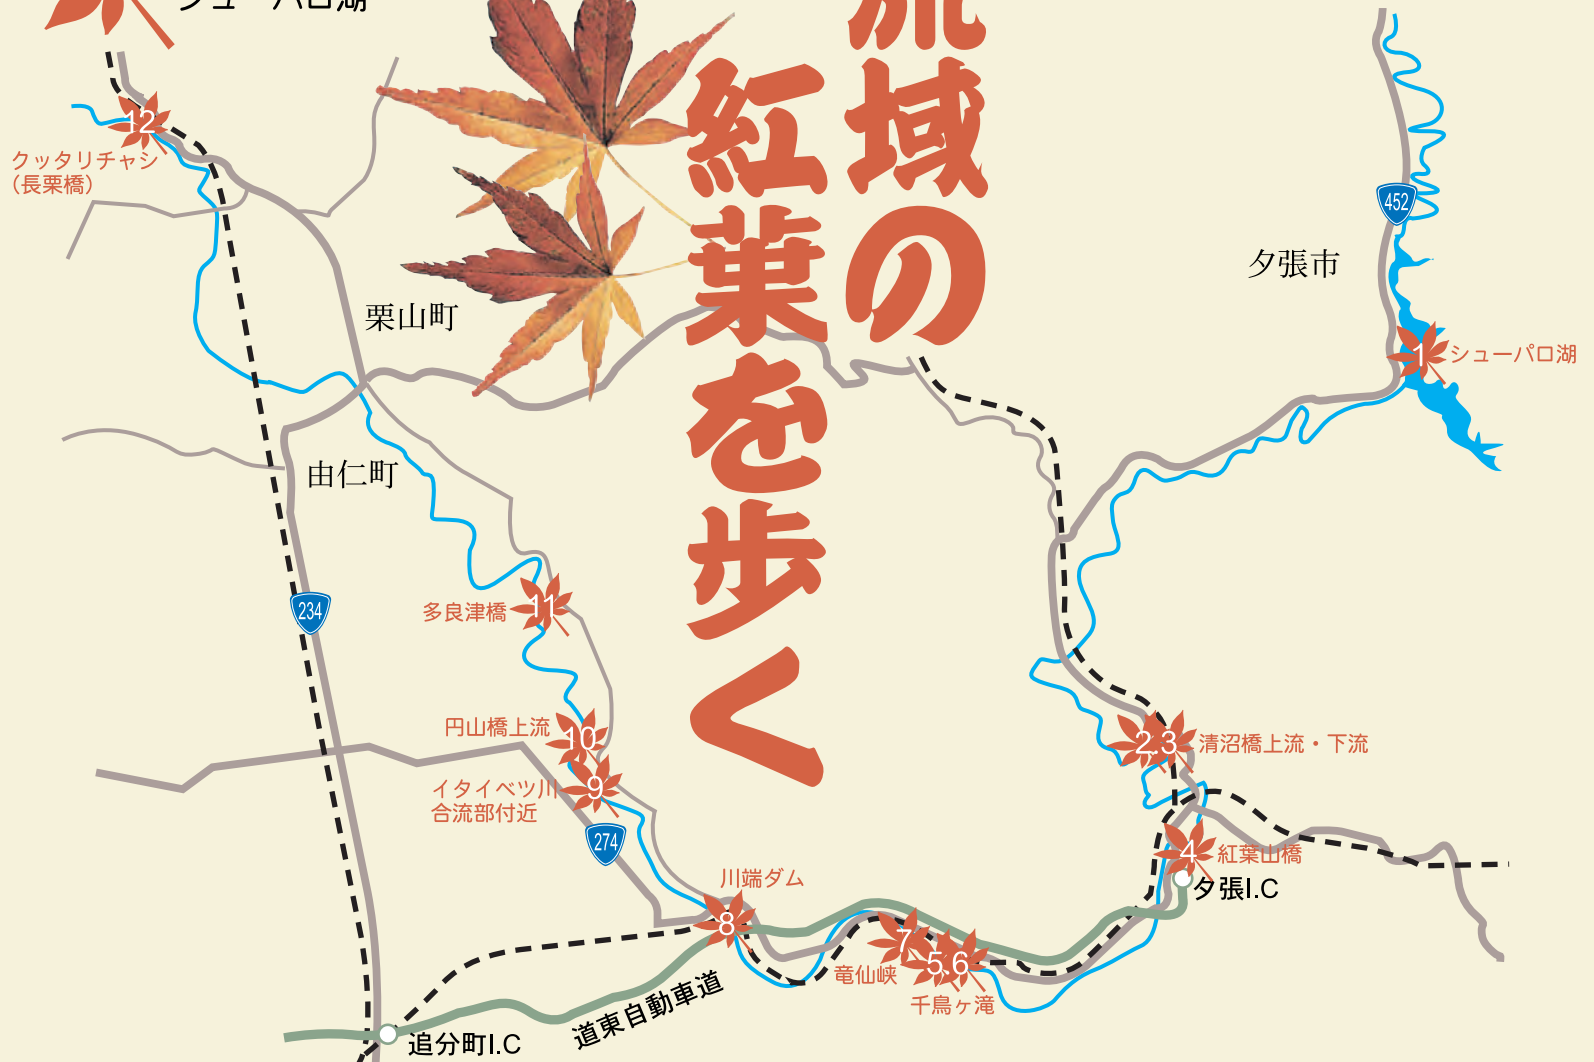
シューパロ湖

流域の紅葉を歩く

12
クッタリチャシ
(長栗橋)

栗山町

由仁町

234

11
多良津橋

10
円山橋上流

9
イタイベツ川
合流部付近

274

8
川端ダム

7
竜仙峡

5.6
千鳥ヶ滝

追分町I.C

道東自動車道

452

夕張市

1
シューパロ湖

2.3
清沼橋上流・下流

4
紅葉山橋

夕張I.C